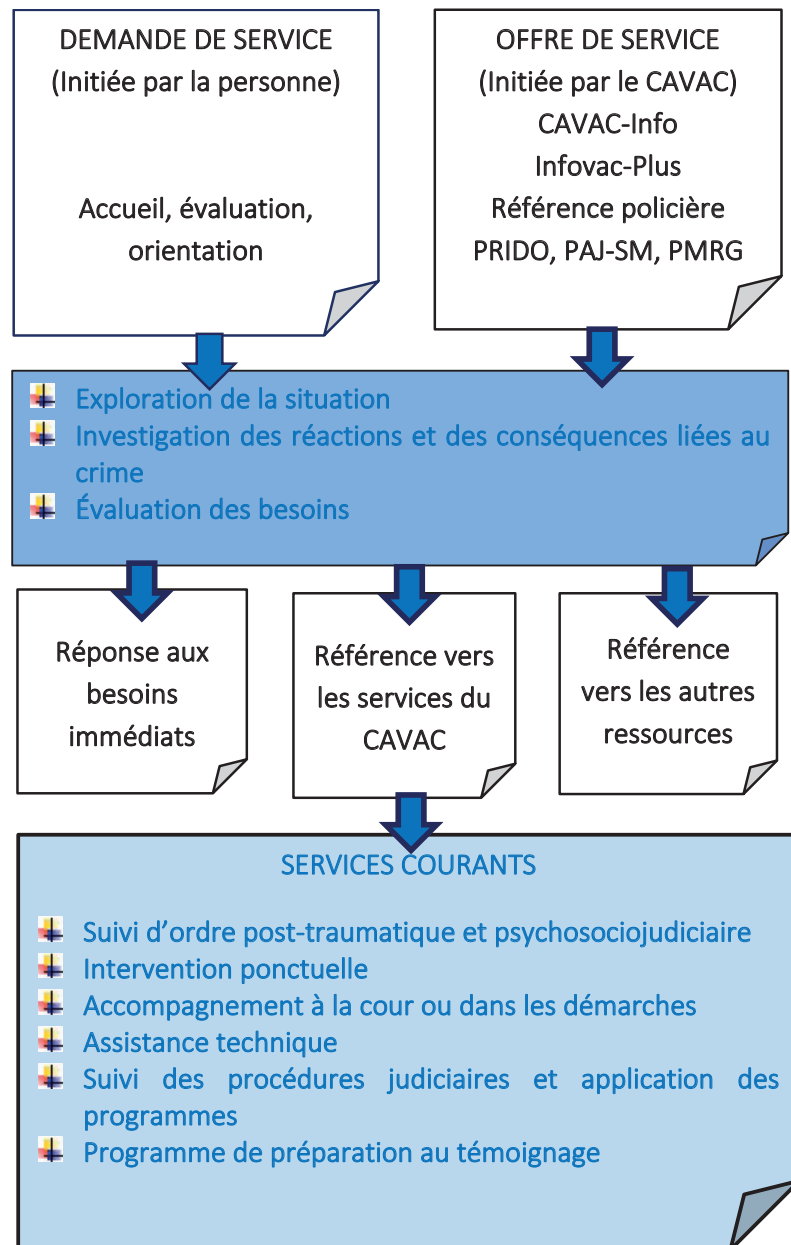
DEMANDE DE SERVICE
(Initiée par la personne)

Accueil, évaluation, orientation

OFFRE DE SERVICE
(Initiée par le CAVAC)
CAVAC-Info
Infovac-Plus
Référence policière
PRIDO, PAJ-SM, PMRG

Exploration de la situation
Investigation des réactions et des conséquences liées au crime
Évaluation des besoins

Réponse aux besoins immédiats

Référence vers les services du CAVAC

Référence vers les autres ressources

SERVICES COURANTS

Suivi d'ordre post-traumatique et psychosociojudiciaire
Intervention ponctuelle
Accompagnement à la cour ou dans les démarches
Assistance technique
Suivi des procédures judiciaires et application des programmes
Programme de préparation au témoignage